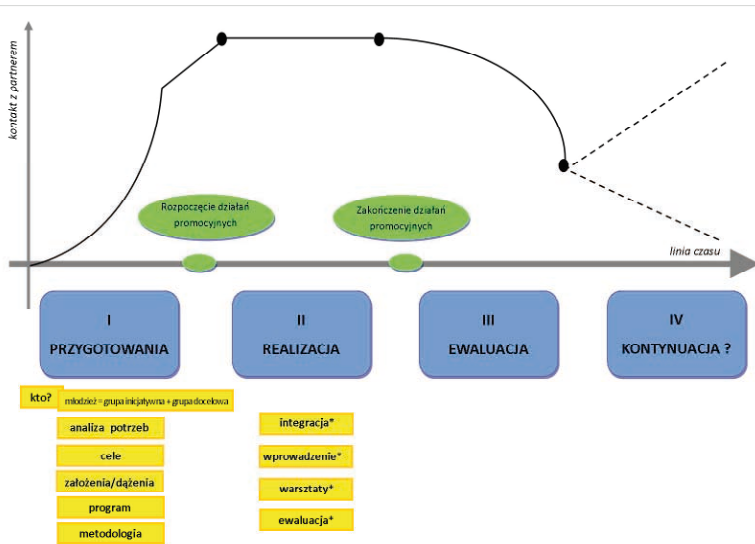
kontakt z partnerem

Rozpoczęcie działań promocyjnych

Zakończenie działań promocyjnych

linia czasu

I
PRZYGOTOWANIA

II
REALIZACJA

III
EWALUACJA

IV
KONTYNUACJA ?

kto?

młodzież = grupa inicjatywna + grupa docelowa

analiza potrzeb

cele

założenia/dążenia

program

metodologia

integracja*

wprowadzenie*

warsztaty*

ewaluacja*